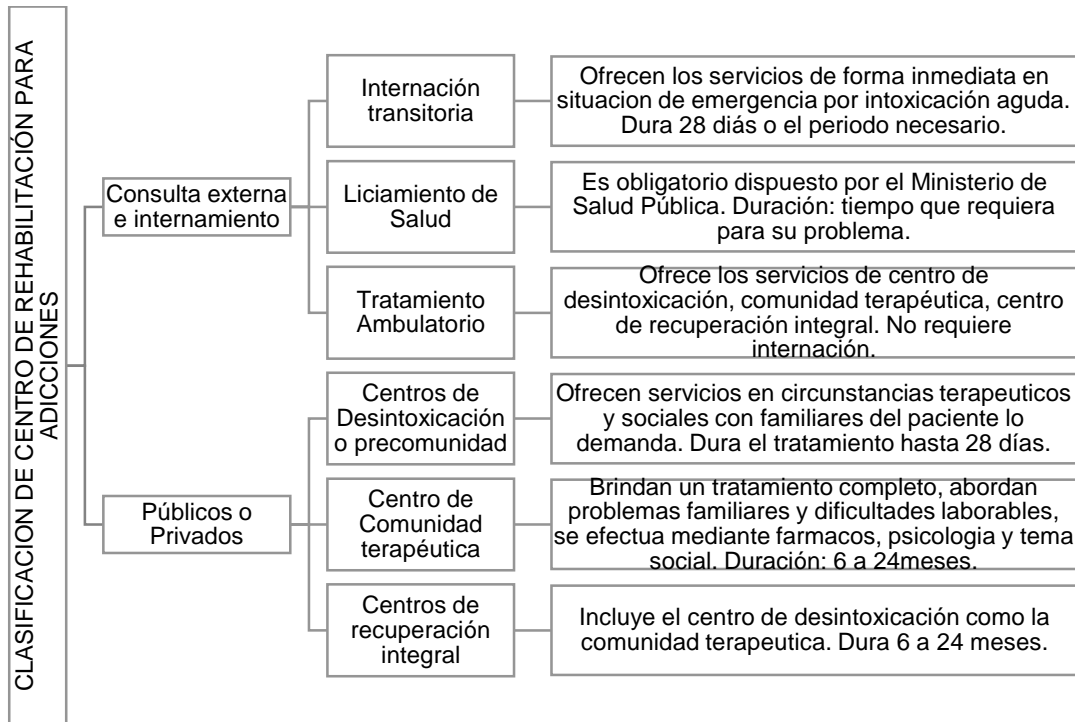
CLASIFICACION DE CENTRO DE REHABILITACIÓN PARA ADICCIONES

Consulta externa e internamiento

Internación transitoria

Ofrecen los servicios de forma inmediata en situacion de emergencia por intoxicación aguda. Dura 28 diás o el periodo necesario.

Liciamiento de Salud

Es obligatorio dispuesto por el Ministerio de Salud Pública. Duración: tiempo que requiera para su problema.

Tratamento Ambulatorio

Ofrece los servicios de centro de desintoxicación, comunidad terapéutica, centro de recuperación integral. No requiere internación.

Públicos o Privados

Centros de Desintoxicación o precomunidad

Ofrecen servicios en circunstancias terapeuticos y sociales con familiares del paciente lo demanda. Dura el tratamiento hasta 28 días.

Centro de Comunidad terapéutica

Brindan un tratamiento completo, abordan problemas familiares y dificultades laborables, se efectua mediante farmacos, psicologia y tema social. Duración: 6 a 24meses.

Centros de recuperación integral

Incluye el centro de desintoxicación como la comunidad terapeutica. Dura 6 a 24 meses.